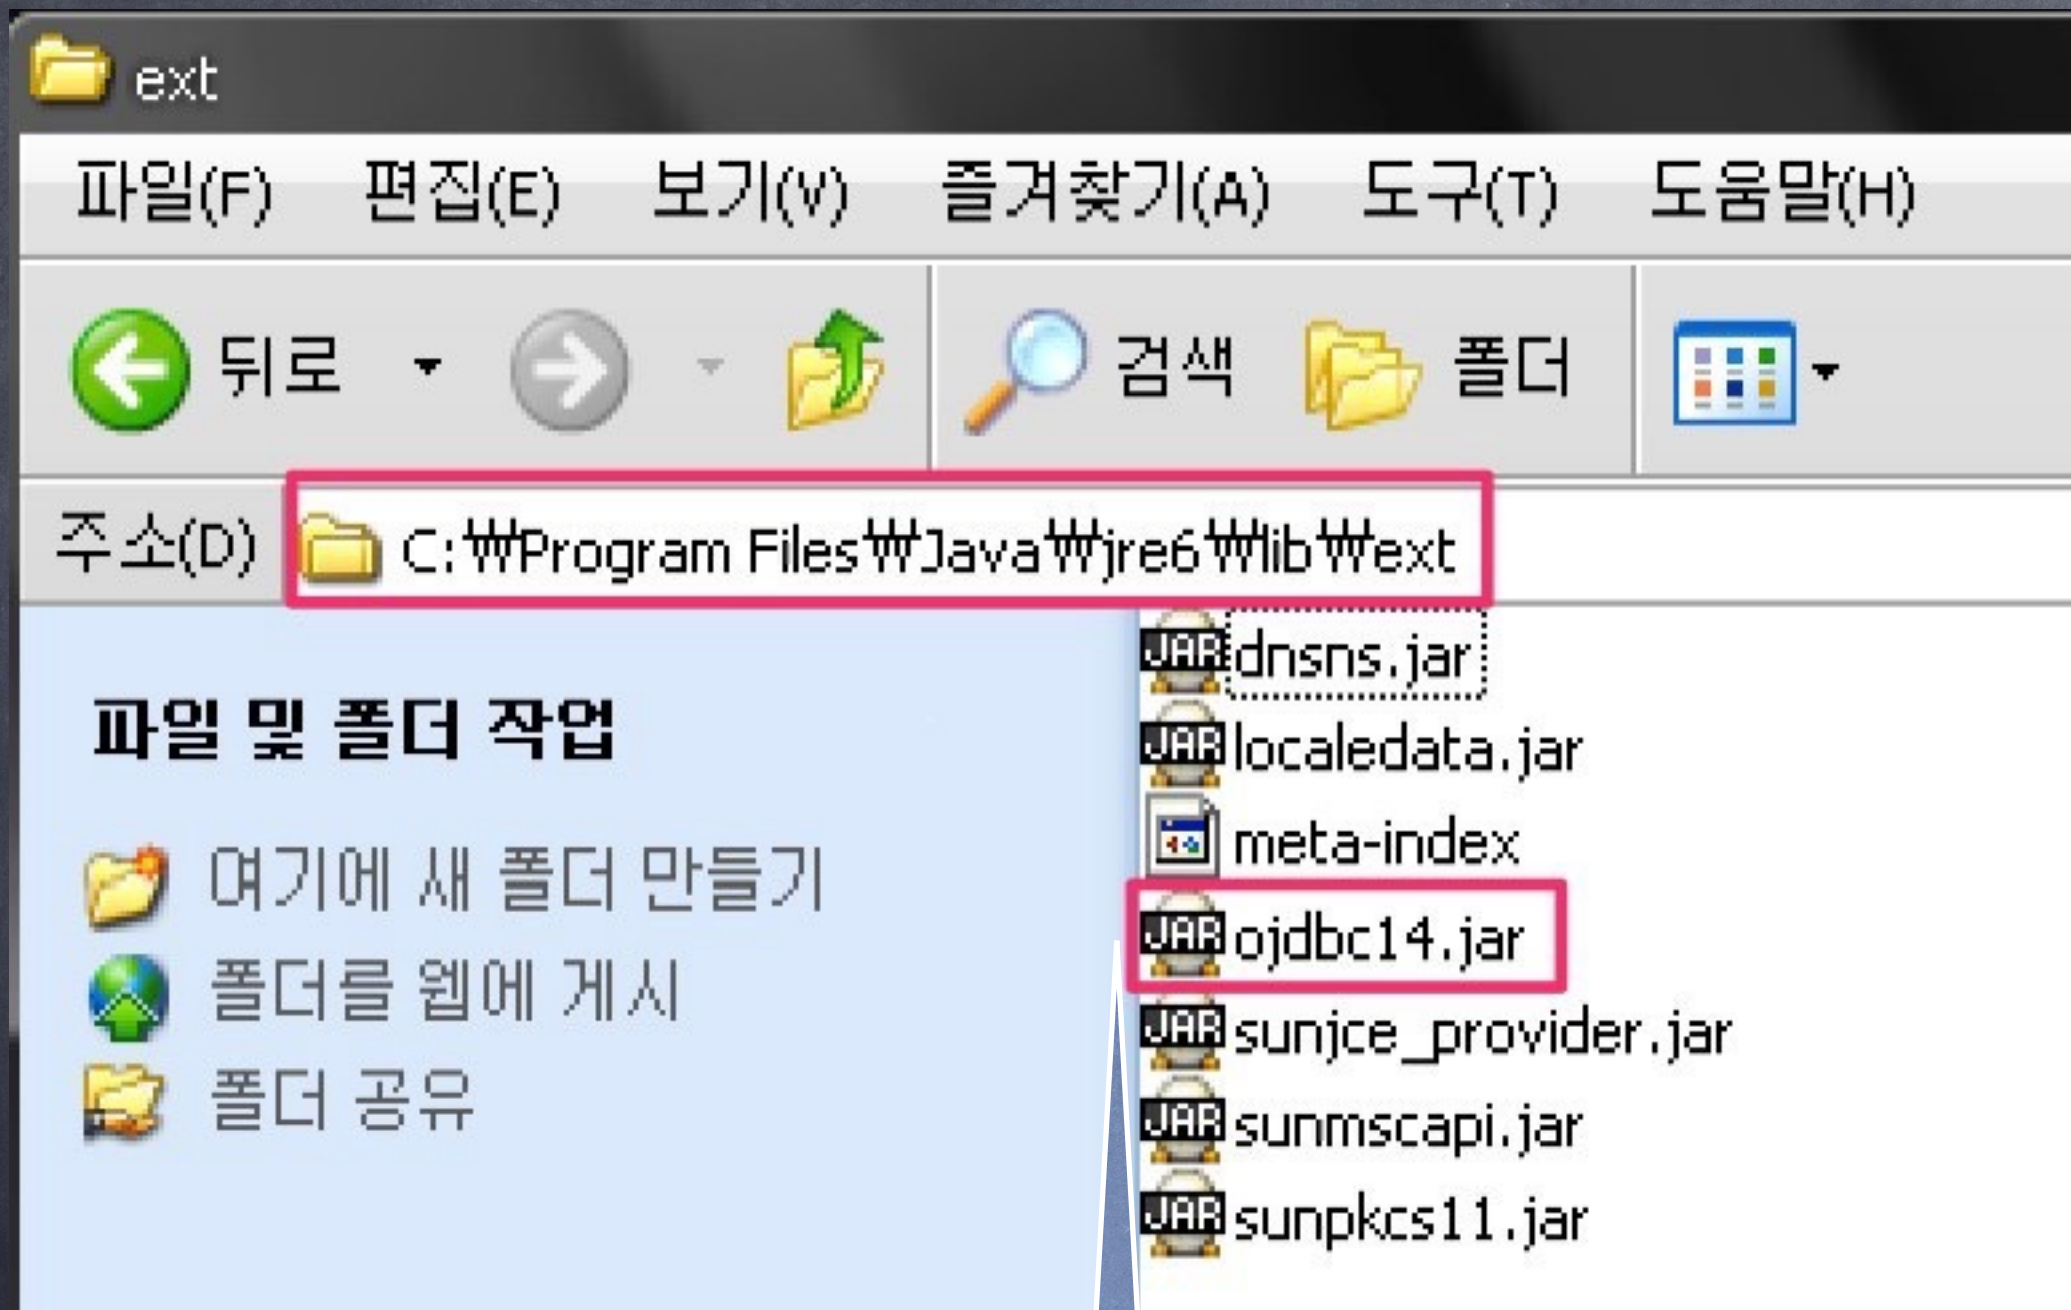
ext

파일(F) 편집(E) 보기(V) 즐겨찾기(A) 도구(T) 도움말(H)

뒤로 검색 폴더

주소(D) C:₩Program Files₩Java₩jre6₩lib₩ext

파일 및 폴더 작업

여기에 새 폴더 만들기
폴더를 웹에 게시
폴더 공유

JAR dnsns.jar
JAR localedata.jar
meta-index
JAR ojdbc14.jar
JAR sunjce_provider.jar
JAR sunmscapi.jar
JAR sunpkcs11.jar